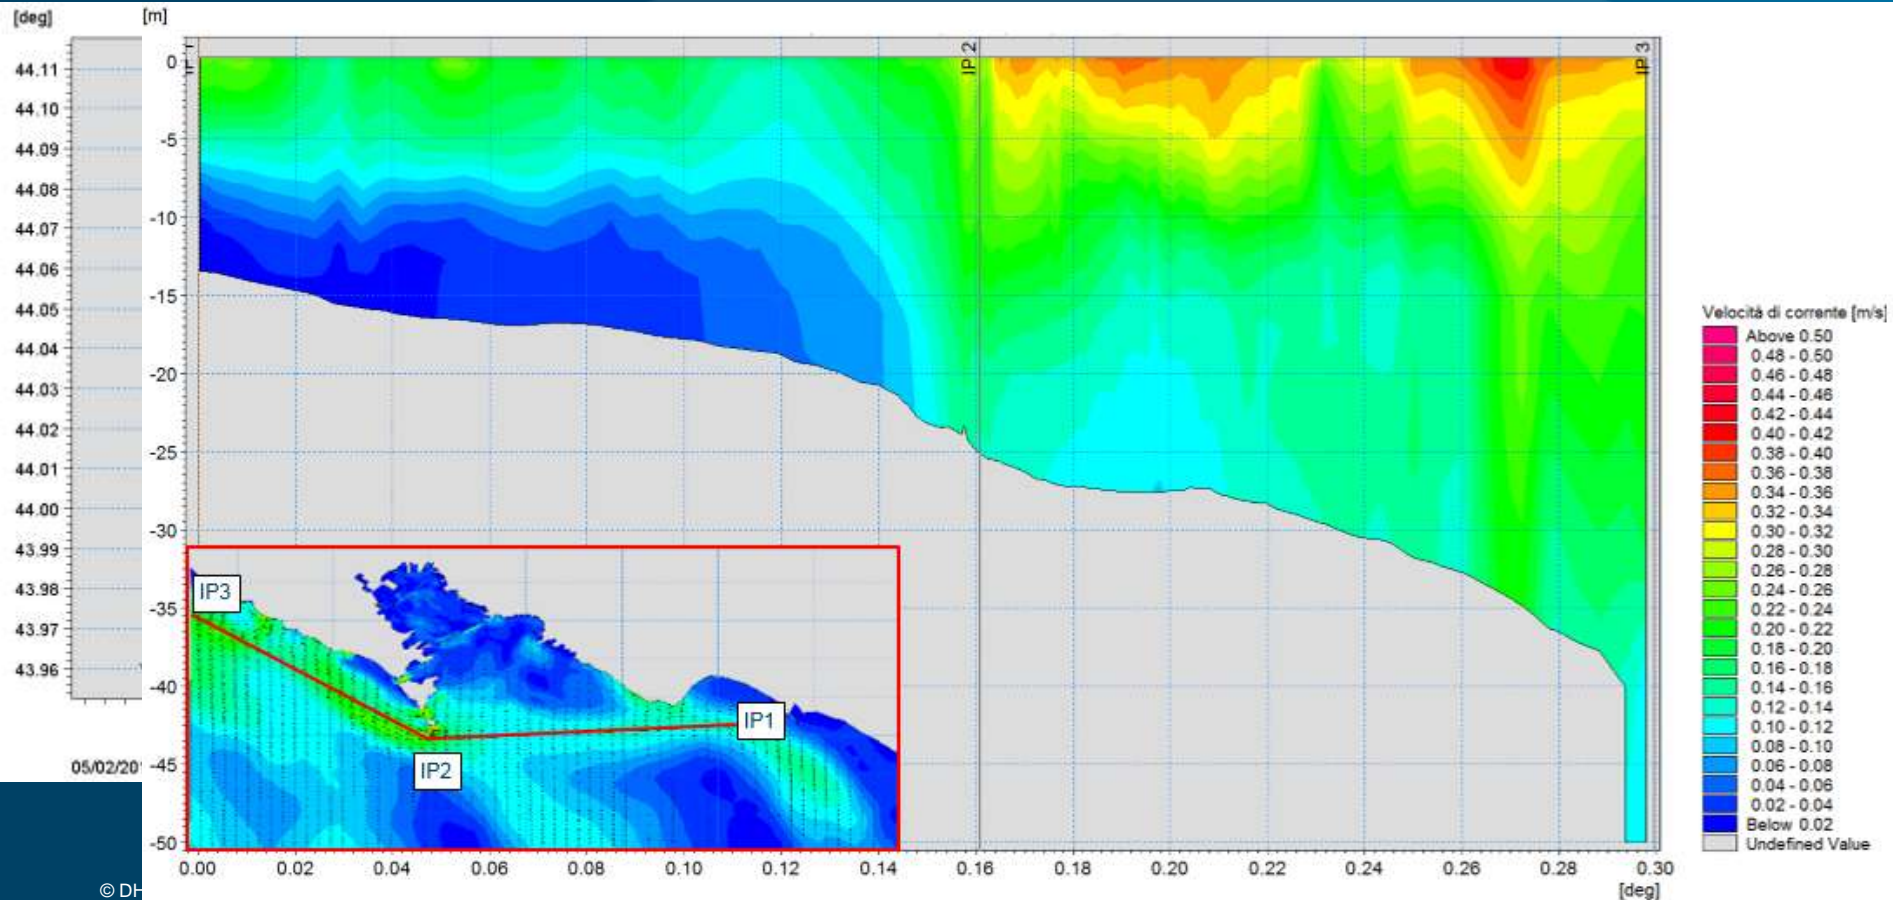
[deg]

44.11
44.10
44.09
44.08
44.07
44.06
44.05
44.04
44.03
44.02
44.01
44.00
43.99
43.98
43.97
43.96

05/02/20

© DH

[m]

0
-5
-10
-15
-20
-25
-30
-35
-40
-45
-50

IP 1
IP 2
IP 3

IP3
IP1
IP2

0.00 0.02 0.04 0.06 0.08 0.10 0.12 0.14 0.16 0.18 0.20 0.22 0.24 0.26 0.28 0.30
[deg]

Velocità di corrente [m/s]
Above 0.50
0.48 - 0.50
0.46 - 0.48
0.44 - 0.46
0.42 - 0.44
0.40 - 0.42
0.38 - 0.40
0.36 - 0.38
0.34 - 0.36
0.32 - 0.34
0.30 - 0.32
0.28 - 0.30
0.26 - 0.28
0.24 - 0.26
0.22 - 0.24
0.20 - 0.22
0.18 - 0.20
0.16 - 0.18
0.14 - 0.16
0.12 - 0.14
0.10 - 0.12
0.08 - 0.10
0.06 - 0.08
0.04 - 0.06
0.02 - 0.04
Below 0.02
Undefined Value